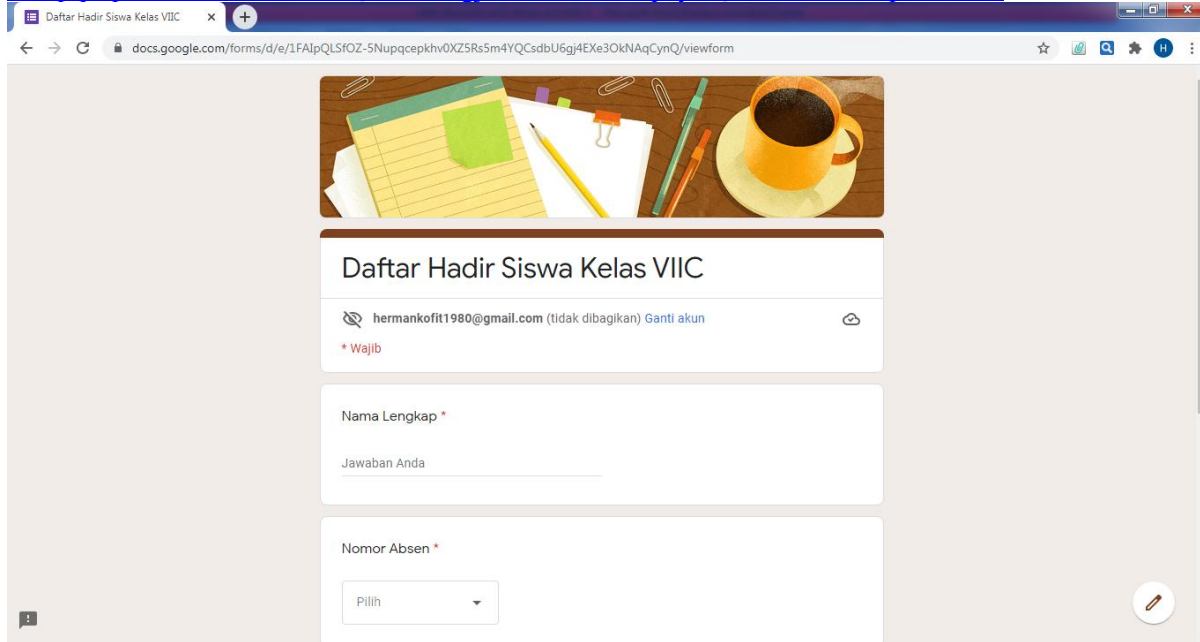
Daftar Hadir Siswa Kelas VIIC

docs.google.com/forms/d/e/1FAIpQLSfOZ-5NupqcepkhvOXZ5Rs5m4YQCsdbU6gj4EXe3OkNAqCynQ/viewform

H

Daftar Hadir Siswa Kelas VIIC

hermankofit1980@gmail.com (tidak dibagikan) Ganti akun

* Wajib

Nama Lengkap *

Jawaban Anda

Nomor Absen *

Pilih